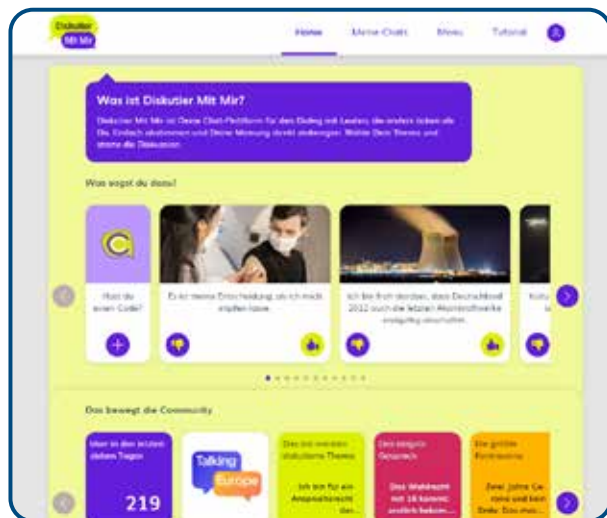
Diskutier Mit Mir

Home Meine Chats Menu Tutorial

Was ist Diskutier Mit Mir?

Diskutier Mit Mir ist Deine Chat-Plattform für den Dialog mit Leuten, die anders ticken als Du. Einfach abstimmen und Deine Meinung direkt dazulegen. Wähle Dein Thema und starte die Diskussion.

Was sagst du dazu?

Hast du einen Code?

Es ist meine Entscheidung, ob ich mich impfen lasse.

Ich bin froh darüber, dass Deutschland 2022 auch die letzten Atomkraftwerke endgültig abschaltet.

Das bewegt die Community

User in den letzten sieben Tagen

219

Talking Europe

Das bei weitem diskutierte Thema

Ich bin für ein Anspruchsrecht der...

Das längste Gespräch

Das Wahlrecht mit 16 kommt endlich bekom...

Die größte Kontroverse

Zwei Jahre Corona und kein Ende. Das muss...